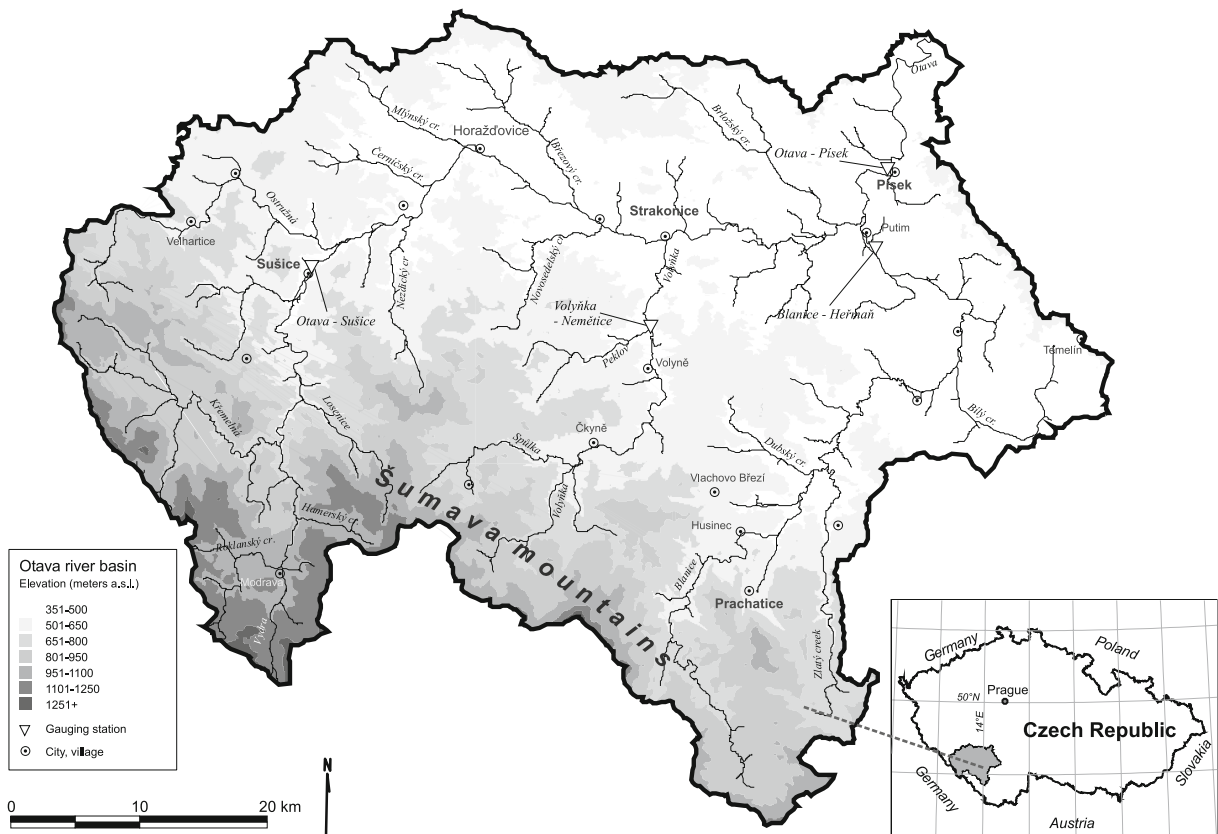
Otava
Mlýnský cr.
Horažďovice
Březový cr.
Brložský cr.
Otava - Písek
Písek
Černíčský cr.
Ostružná
Strakonice
Putim
Velhartice
Sušice
Novosedelský cr.
Volyňka
Nezdický cr.
Otava - Sušice
Volyňka - Nemětice
Blanice - Heřmaň
Peklov
Volyně
Temelín
Křemelná
Losenice
Bílý cr.
Spůlka
Čkyně
Dubský cr.
Šumava mountains
Volyňka
Vlachovo Březí
Hamerský cr.
Husinec
Roklanský cr.
Modrava
Blanice
Prachatice
Vydra
Zlatý creek
Otava river basin
Elevation (meters a.s.l.)
351-500
501-650
651-800
801-950
951-1100
1101-1250
1251+
Gauging station
City, village
N
0
10
20 km
Germany
Poland
50°N
Prague
14°E
Czech Republic
Germany
Slovakia
Austria